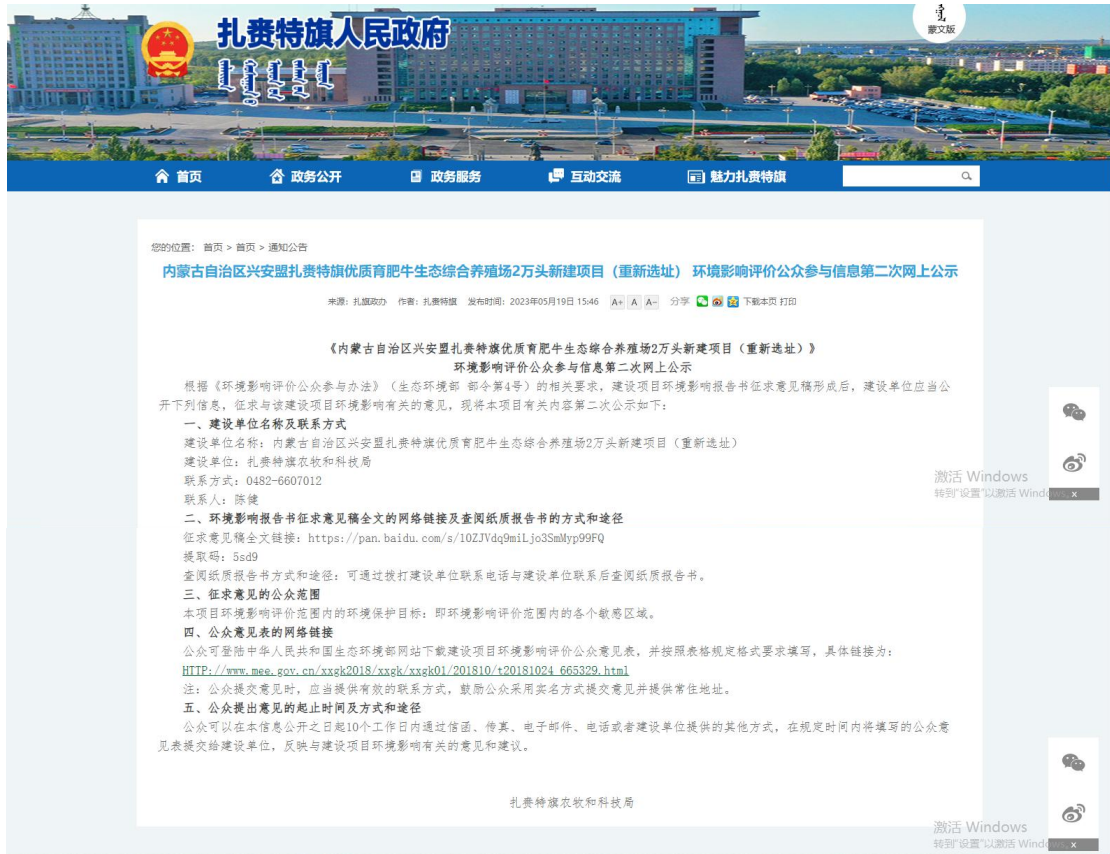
扎赉特旗人民政府

蒙文版

首页　政务公开　政务服务　互动交流　魅力扎赉特旗

您的位置：首页 > 首页 > 通知公告

内蒙古自治区兴安盟扎赉特旗优质育肥牛生态综合养殖场2万头新建项目（重新选址） 环境影响评价公众参与信息第二次网上公示

来源：扎旗政协　作者：扎赉特旗　发布时间：2023年05月19日 15:46　A+ A A-　分享　下载本页 打印

《内蒙古自治区兴安盟扎赉特旗优质育肥牛生态综合养殖场2万头新建项目（重新选址）》
环境影响评价公众参与信息第二次网上公示

根据《环境影响评价公众参与办法》（生态环境部 部令第4号）的相关要求，建设项目环境影响报告书征求意见稿形成后，建设单位应当公开下列信息，征求与该建设项目环境影响有关的意见，现将本项目有关内容第二次公示如下：

一、建设单位名称及联系方式

建设单位名称：内蒙古自治区兴安盟扎赉特旗优质育肥牛生态综合养殖场2万头新建项目（重新选址）

建设单位：扎赉特旗农牧和科技局

联系方式：0482-6607012

联系人：陈健

二、环境影响报告书征求意见稿全文的网络链接及查阅纸质报告书的方式和途径

征求意见稿全文链接：https://pan.baidu.com/s/10ZJVdq9miLjo3SmMyp99FQ

提取码：5sd9

查阅纸质报告书方式和途径：可通过拨打建设单位联系电话与建设单位联系后查阅纸质报告书。

三、征求意见的公众范围

本项目环境影响评价范围内的环境保护目标：即环境影响评价范围内的各个敏感区域。

四、公众意见表的网络链接

公众可登陆中华人民共和国生态环境部网站下载建设项目环境影响评价公众意见表，并按照表格规定格式要求填写，具体链接为：

HTTP://www.mee.gov.cn/xxgk2018/xxgk/xxgk01/201810/t20181024_665329.html

注：公众提交意见时，应当提供有效的联系方式，鼓励公众采用实名方式提交意见并提供常住地址。

五、公众提出意见的起止时间及方式和途径

公众可以在本信息公开之日起10个工作日内通过信函、传真、电子邮件、电话或者建设单位提供的其他方式，在规定时间内将填写的公众意见表提交给建设单位，反映与建设项目环境影响有关的意见和建议。

扎赉特旗农牧和科技局

激活 Windows
转到"设置"以激活 Windows。

激活 Windows
转到"设置"以激活 Windows。